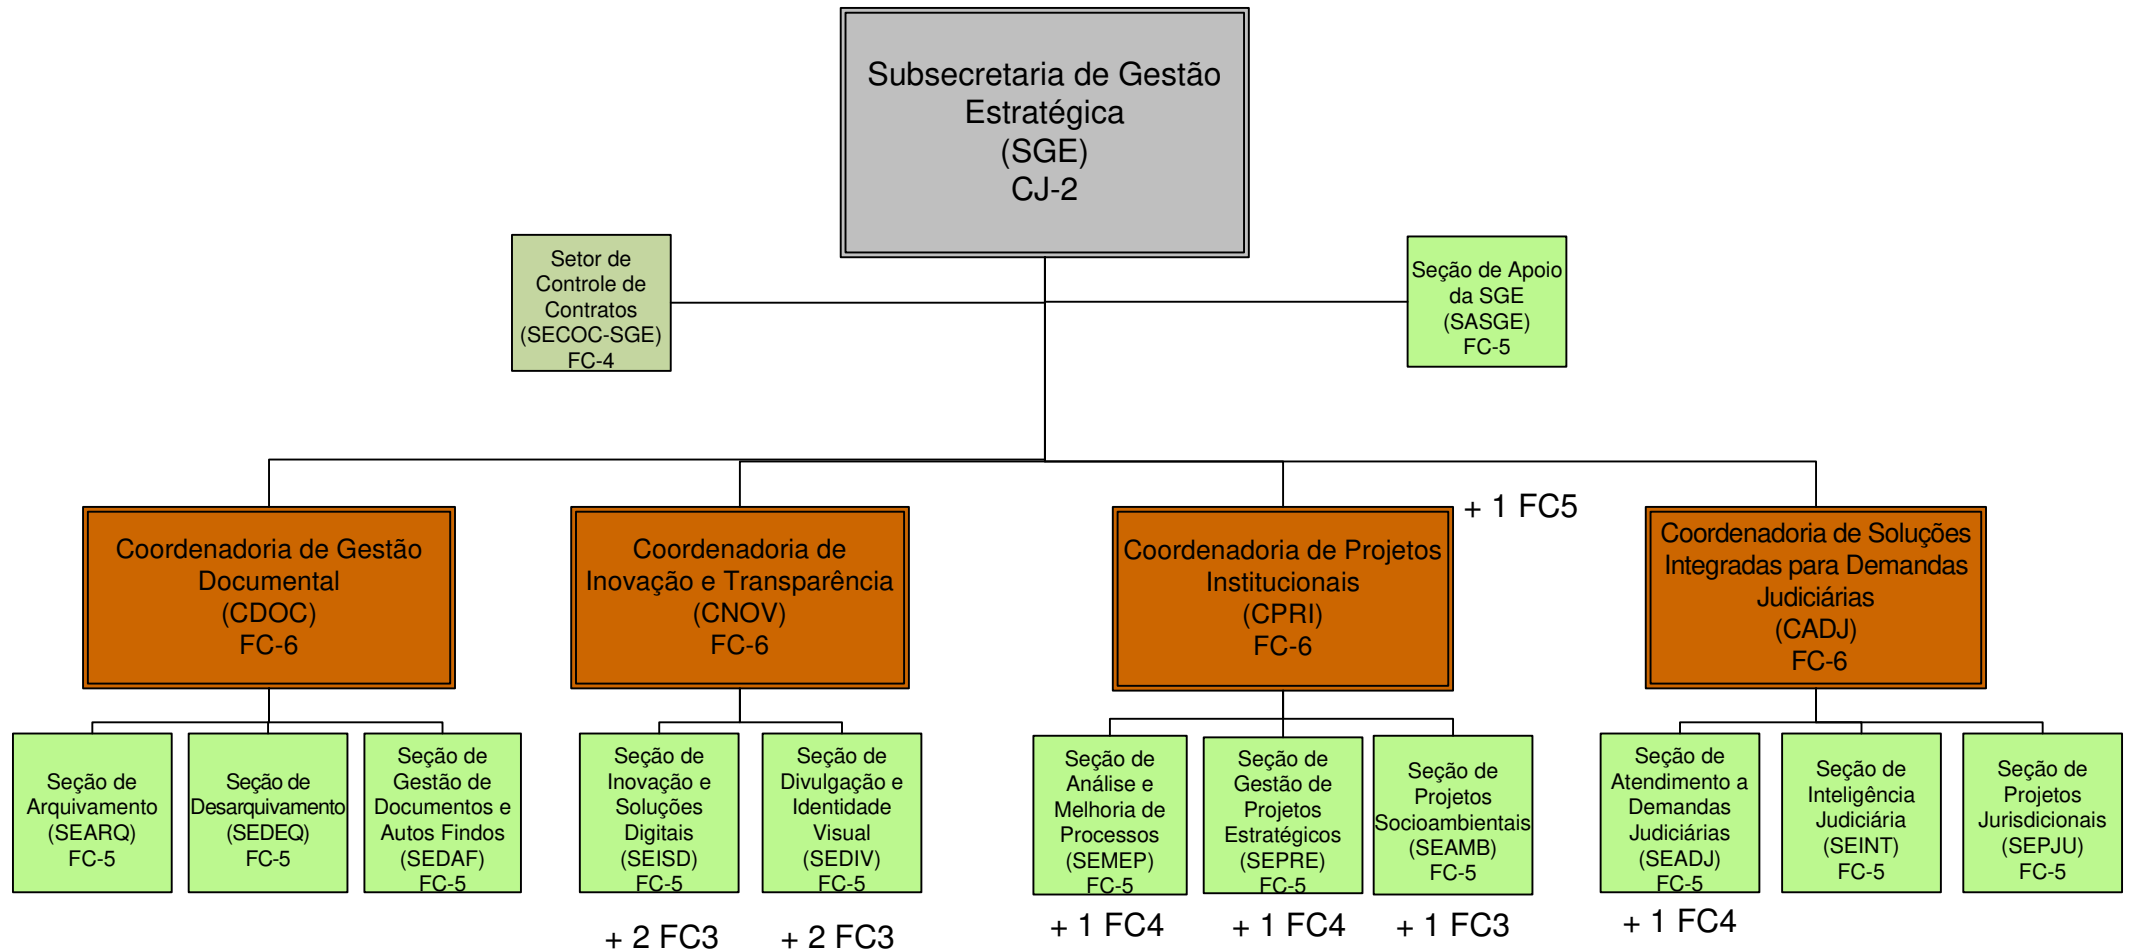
Subsecretaria de Gestão Estratégica
(SGE)
CJ-2

Setor de Controle de Contratos
(SECOC-SGE)
FC-4

Seção de Apoio da SGE
(SASGE)
FC-5

Coordenadoria de Gestão Documental
(CDOC)
FC-6

Coordenadoria de Inovação e Transparência
(CNOV)
FC-6

Coordenadoria de Projetos Institucionais
(CPRI)
FC-6

+ 1 FC5

Coordenadoria de Soluções Integradas para Demandas Judiciárias
(CADJ)
FC-6

Seção de Arquivamento
(SEARQ)
FC-5

Seção de Desarquivamento
(SEDEQ)
FC-5

Seção de Gestão de Documentos e Autos Findos
(SEDAF)
FC-5

Seção de Inovação e Soluções Digitais
(SEISD)
FC-5

+ 2 FC3

Seção de Divulgação e Identidade Visual
(SEDIV)
FC-5

+ 2 FC3

Seção de Análise e Melhoria de Processos
(SEMEP)
FC-5

+ 1 FC4

Seção de Gestão de Projetos Estratégicos
(SEPRE)
FC-5

+ 1 FC4

Seção de Projetos Socioambientais
(SEAMB)
FC-5

+ 1 FC3

Seção de Atendimento a Demandas Judiciárias
(SEADJ)
FC-5

+ 1 FC4

Seção de Inteligência Judiciária
(SEINT)
FC-5

Seção de Projetos Jurisdicionais
(SEPJU)
FC-5